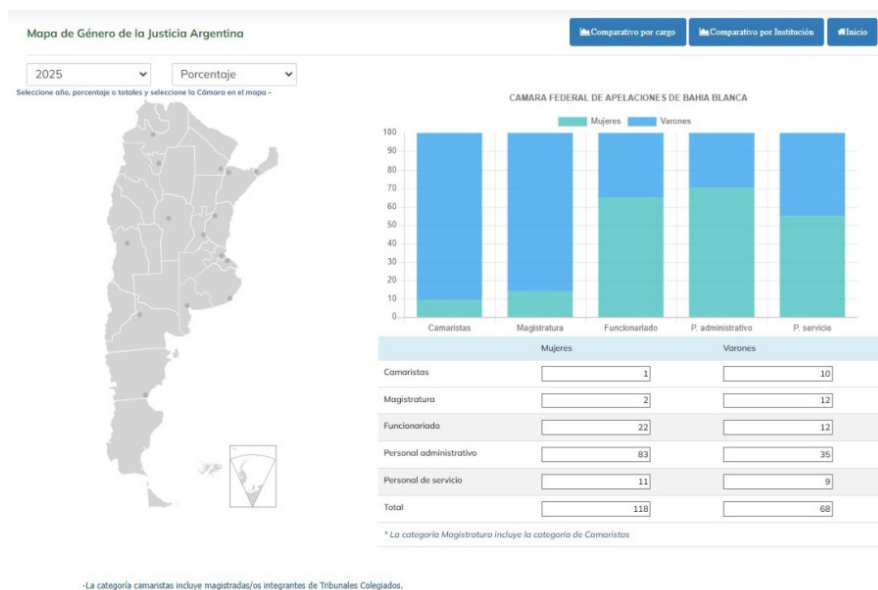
Mapa de Género de la Justicia Argentina

Comparativo por cargo | Comparativo por Institución | Inicio

2025 | Porcentaje

Seleccione año, porcentaje o totales y seleccione la Cámara en el mapa -

CAMARA FEDERAL DE APELACIONES DE BAHIA BLANCA

Mujeres Varones

100
90
80
70
60
50
40
30
20
10
0

Camaristas | Magistratura | Funcionariado | P. administrativo | P. servicio

| | Mujeres | Varones |
|---|---|---|
| Camaristas | 1 | 10 |
| Magistratura | 2 | 12 |
| Funcionariado | 22 | 12 |
| Personal administrativo | 83 | 35 |
| Personal de servicio | 11 | 9 |
| Total | 118 | 68 |

* La categoría Magistratura incluye la categoría de Camaristas

-La categoría camaristas incluye magistradas/os integrantes de Tribunales Colegiados.